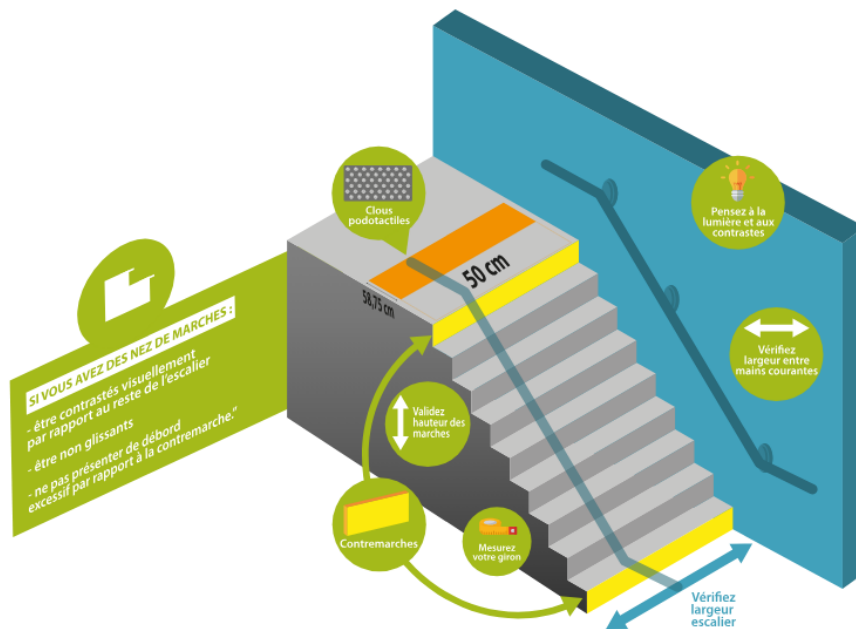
SI VOUS AVEZ DES NEZ DE MARCHES :

- être contrastés visuellement par rapport au reste de l'escalier

- être non glissants

- ne pas présenter de débord excessif par rapport à la contremarche."

Clous podotactiles

50 cm

58,75 cm

Validez hauteur des marches

Contremarches

Mesurez votre giron

Pensez à la lumière et aux contrastes

Vérifiez largeur entre mains courantes

Vérifiez largeur escalier